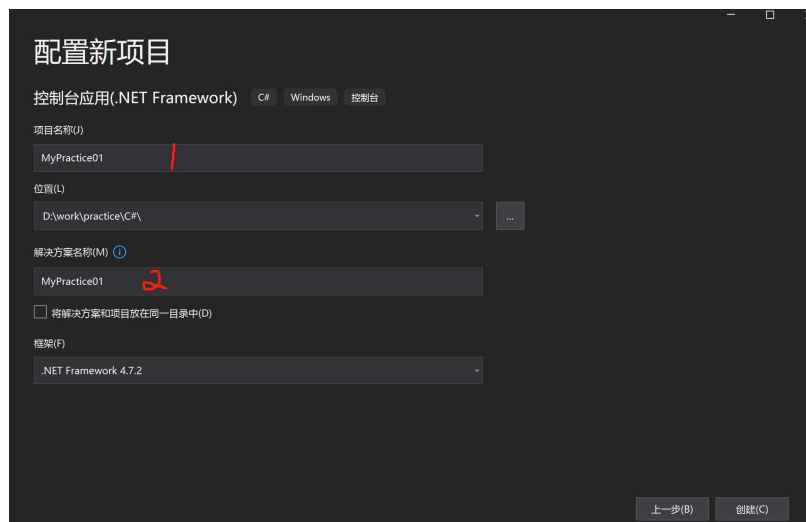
配置新项目

控制台应用(.NET Framework) C# Windows 控制台

项目名称(J)

MyPractice01 1

位置(L)

D:\work\practice\C#\

...

解决方案名称(M)

MyPractice01 2

将解决方案和项目放在同一目录中(D)

框架(F)

.NET Framework 4.7.2

上一步(B) 创建(C)